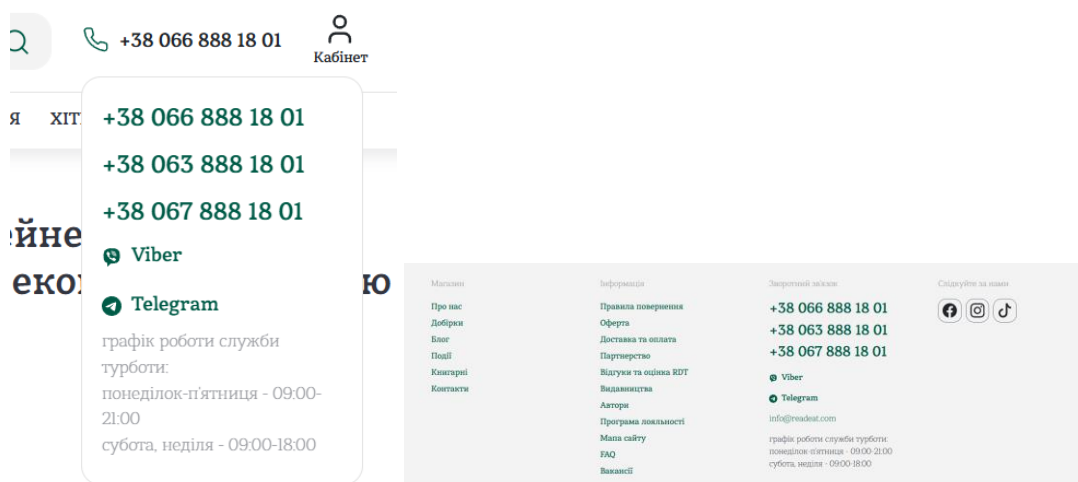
+38 066 888 18 01

Кабінет

Я ХІТ

+38 066 888 18 01

+38 063 888 18 01

+38 067 888 18 01

Viber

Telegram

графік роботи служби турботи:
понеділок-п'ятниця - 09:00-21:00
субота, неділя - 09:00-18:00

йне
еко ю

Магазин
Про нас
Добірки
Блог
Події
Книгарні
Контакти

Інформація
Правила повернення
Оферта
Доставка та оплата
Партнерство
Відгуки та оцінка RDT
Видавництва
Автори
Програма лояльності
Мапа сайту
FAQ
Вакансії

Зворотній звязок
+38 066 888 18 01
+38 063 888 18 01
+38 067 888 18 01
Viber
Telegram
info@readeat.com
графік роботи служби турботи:
понеділок-п'ятниця - 09:00-21:00
субота, неділя - 09:00-18:00

Слідкуйте за нами